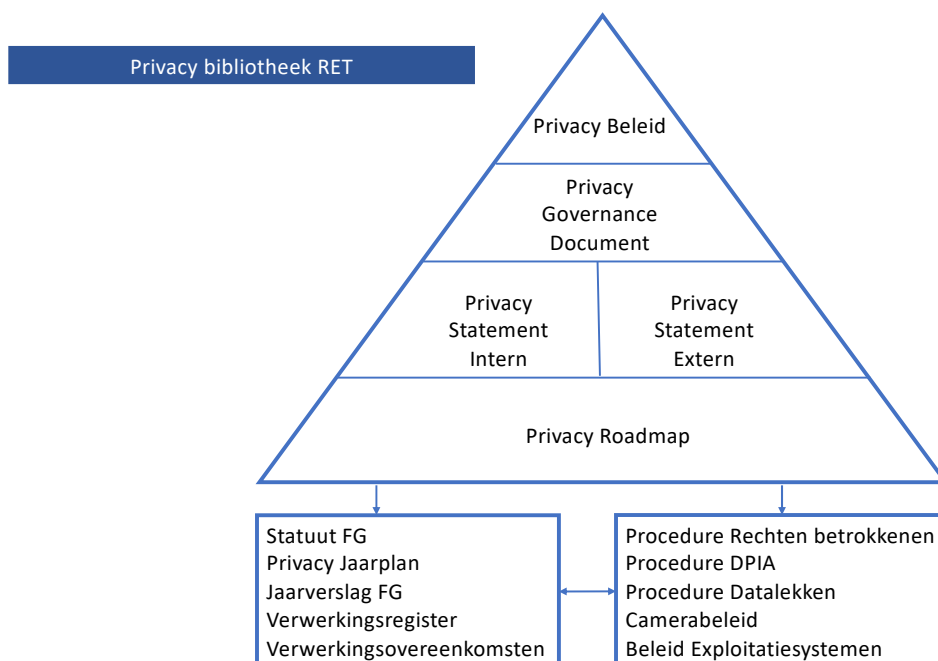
Privacy bibliotheek RET

Privacy Beleid

Privacy Governance Document

Privacy Statement Intern

Privacy Statement Extern

Privacy Roadmap

Statuut FG
Privacy Jaarplan
Jaarverslag FG
Verwerkingsregister
Verwerkingsovereenkomsten

Procedure Rechten betrokkenen
Procedure DPIA
Procedure Datalekken
Camerabeleid
Beleid Exploitatiesystemen